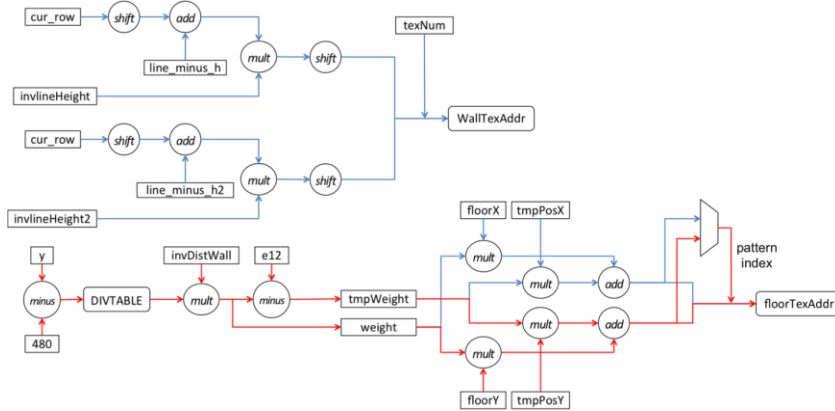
cur_row
shift
add
line_minus_h
mult
shift
texNum
invlineHeight
WallTexAddr
cur_row
shift
add
line_minus_h2
mult
shift
invlineHeight2
floorX
tmpPosX
y
invDistWall
e12
mult
pattern index
minus
DIVTABLE
mult
minus
tmpWeight
mult
add
floorTexAddr
weight
mult
add
480
mult
floorY
tmpPosY